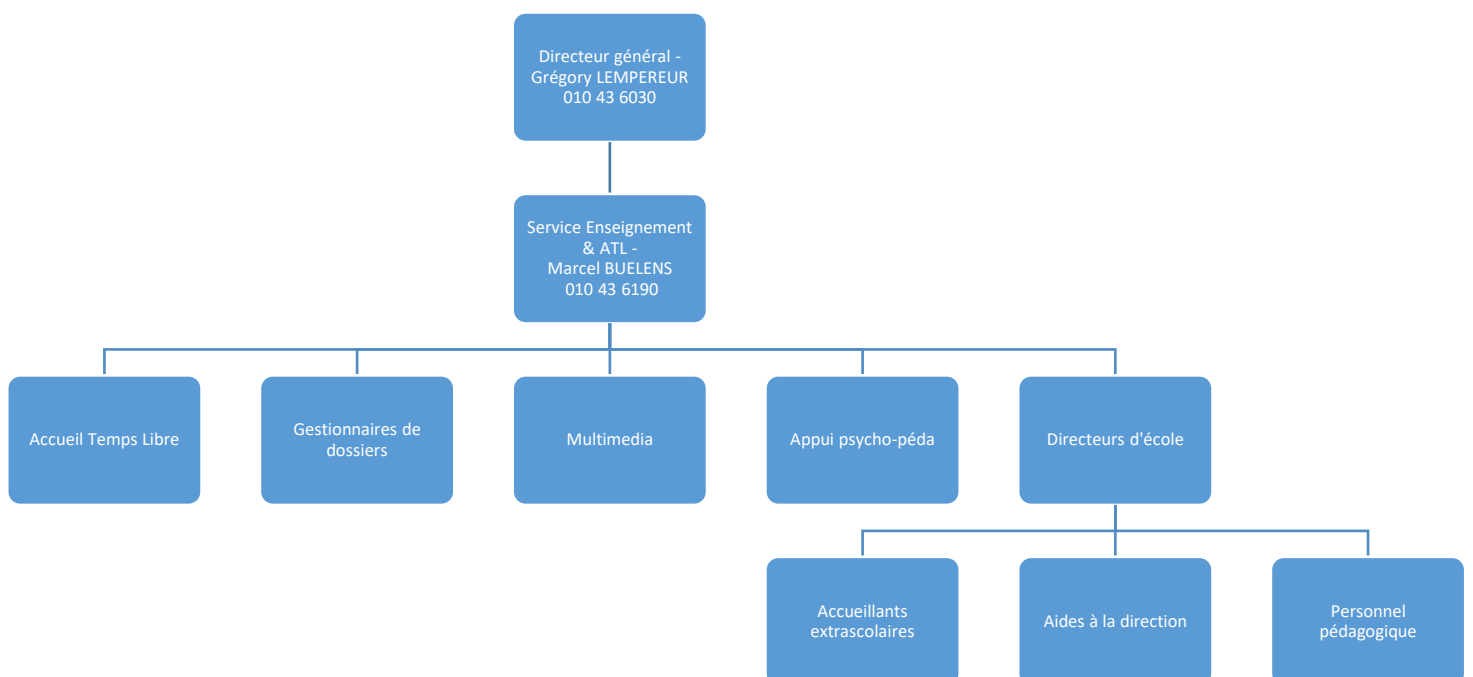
Directeur général - Grégory LEMPEREUR 010 43 6030

Service Enseignement & ATL - Marcel BUELENS 010 43 6190

Accueil Temps Libre

Gestionnaires de dossiers

Multimedia

Appui psycho-péda

Directeurs d'école

Accueillants extrascolaires

Aides à la direction

Personnel pédagogique